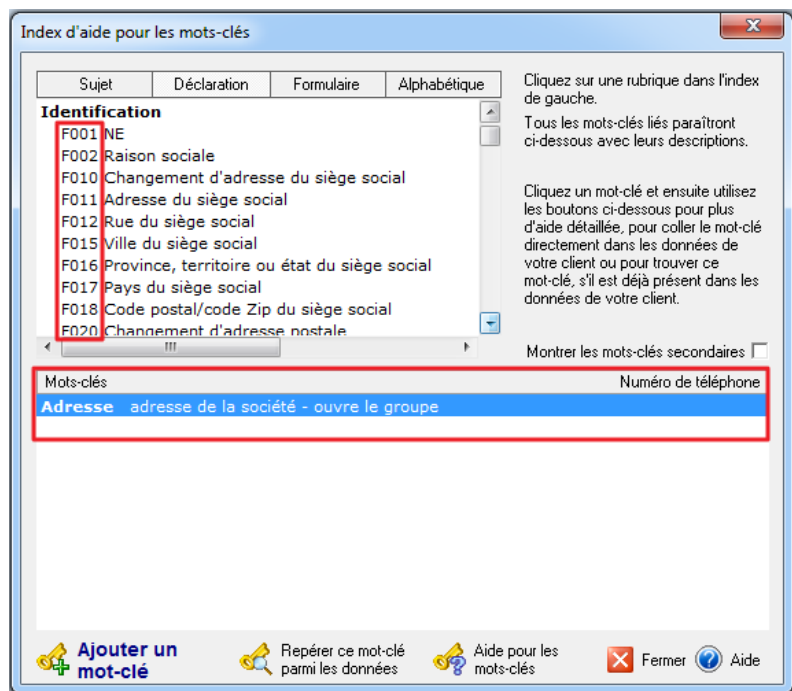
Index d'aide pour les mots-clés

| Sujet | Déclaration | Formulaire | Alphabétique |
|---|---|---|---|

Identification
F001 NE
F002 Raison sociale
F010 Changement d'adresse du siège social
F011 Adresse du siège social
F012 Rue du siège social
F015 Ville du siège social
F016 Province, territoire ou état du siège social
F017 Pays du siège social
F018 Code postal/code Zip du siège social
F020 Changement d'adresse postale

Cliquez sur une rubrique dans l'index de gauche.

Tous les mots-clés liés paraîtront ci-dessous avec leurs descriptions.

Cliquez un mot-clé et ensuite utilisez les boutons ci-dessous pour plus d'aide détaillée, pour coller le mot-clé directement dans les données de votre client ou pour trouver ce mot-clé, s'il est déjà présent dans les données de votre client.

Montrer les mots-clés secondaires

| Mots-clés | Numéro de téléphone |
|---|---|
| Adresse adresse de la société - ouvre le groupe | |

Ajouter un mot-clé
Repérer ce mot-clé parmi les données
Aide pour les mots-clés
Fermer
Aide